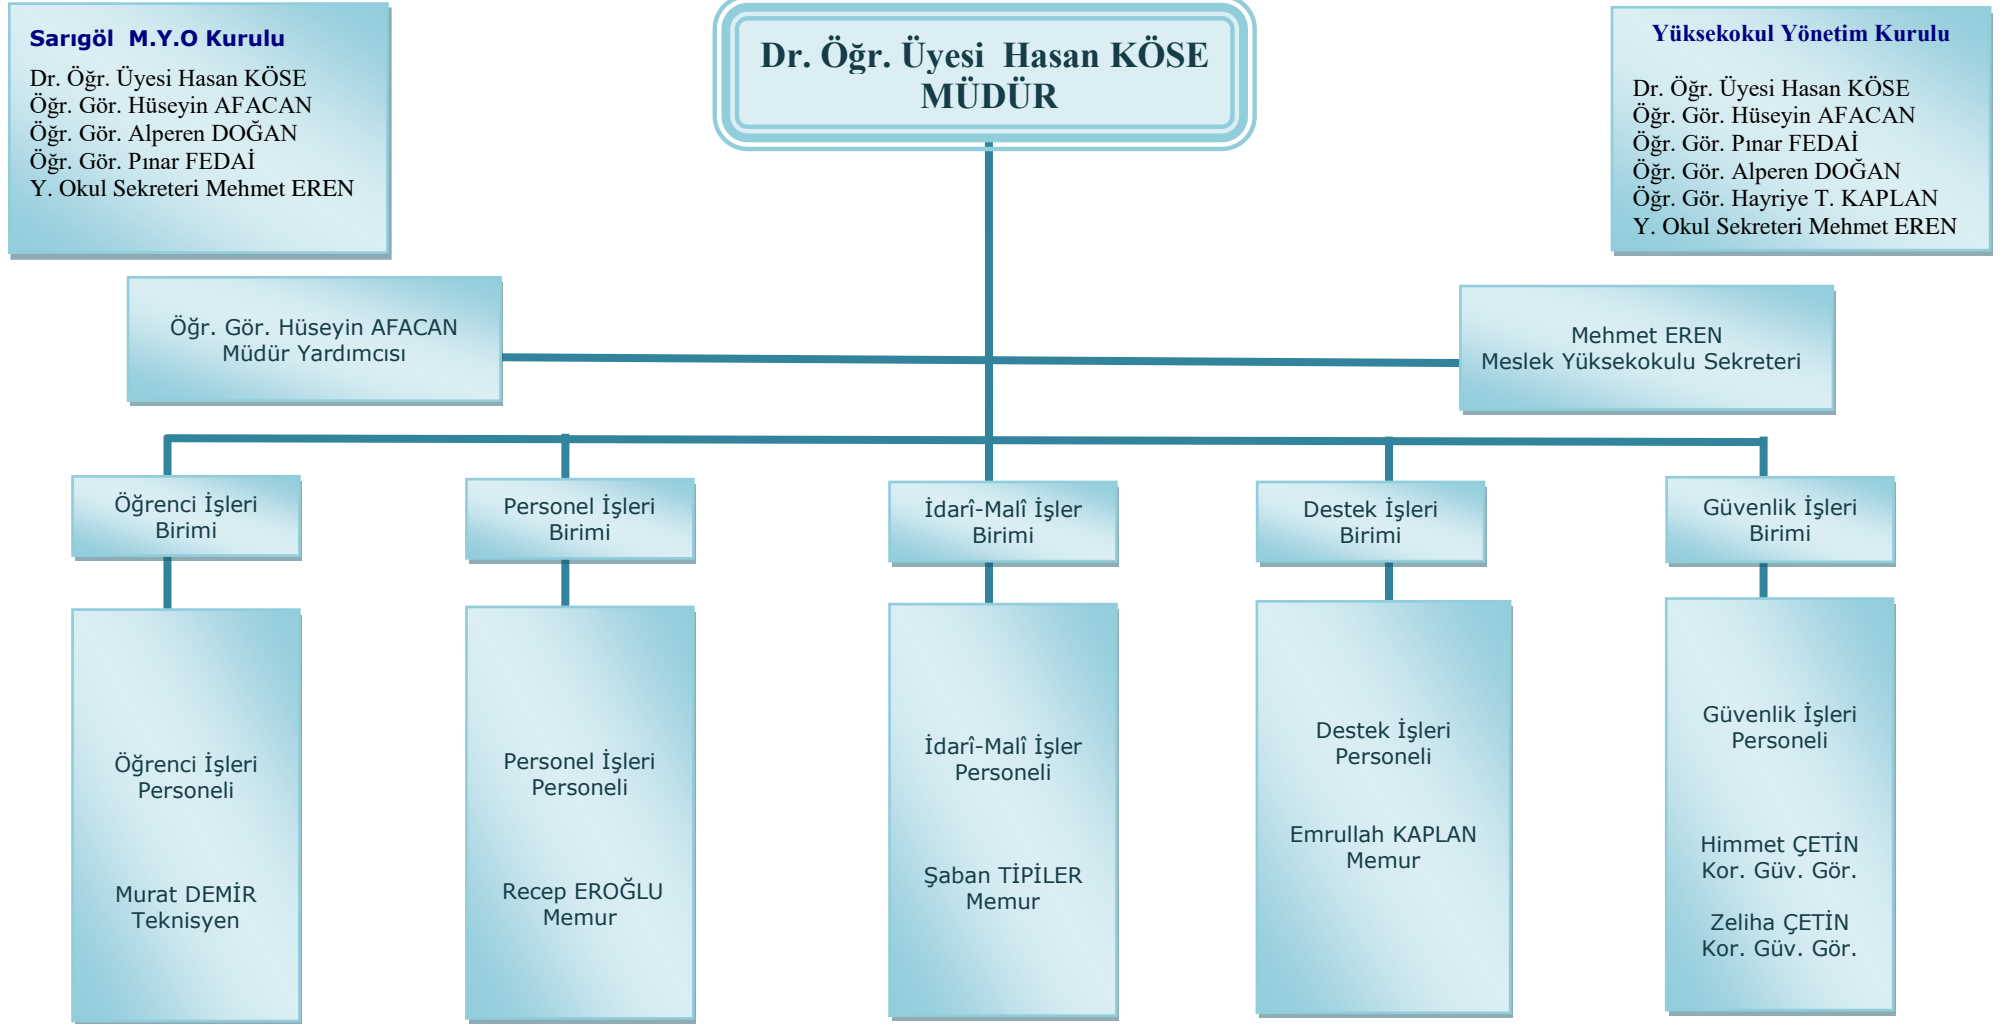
Sarıgöl M.Y.O Kurulu
Dr. Öğr. Üyesi Hasan KÖSE
Öğr. Gör. Hüseyin AFACAN
Öğr. Gör. Alperen DOĞAN
Öğr. Gör. Pınar FEDAİ
Y. Okul Sekreteri Mehmet EREN

Dr. Öğr. Üyesi Hasan KÖSE
MÜDÜR

Yüksekokul Yönetim Kurulu
Dr. Öğr. Üyesi Hasan KÖSE
Öğr. Gör. Hüseyin AFACAN
Öğr. Gör. Pınar FEDAİ
Öğr. Gör. Alperen DOĞAN
Öğr. Gör. Hayriye T. KAPLAN
Y. Okul Sekreteri Mehmet EREN

Öğr. Gör. Hüseyin AFACAN
Müdür Yardımcısı

Mehmet EREN
Meslek Yüksekokulu Sekreteri

Öğrenci İşleri Birimi

Personel İşleri Birimi

İdarî-Malî İşler Birimi

Destek İşleri Birimi

Güvenlik İşleri Birimi

Öğrenci İşleri Personeli

Murat DEMİR
Teknisyen

Personel İşleri Personeli

Recep EROĞLU
Memur

İdarî-Malî İşler Personeli

Şaban TİPİLER
Memur

Destek İşleri Personeli

Emrullah KAPLAN
Memur

Güvenlik İşleri Personeli

Himmet ÇETİN
Kor. Güv. Gör.

Zeliha ÇETİN
Kor. Güv. Gör.